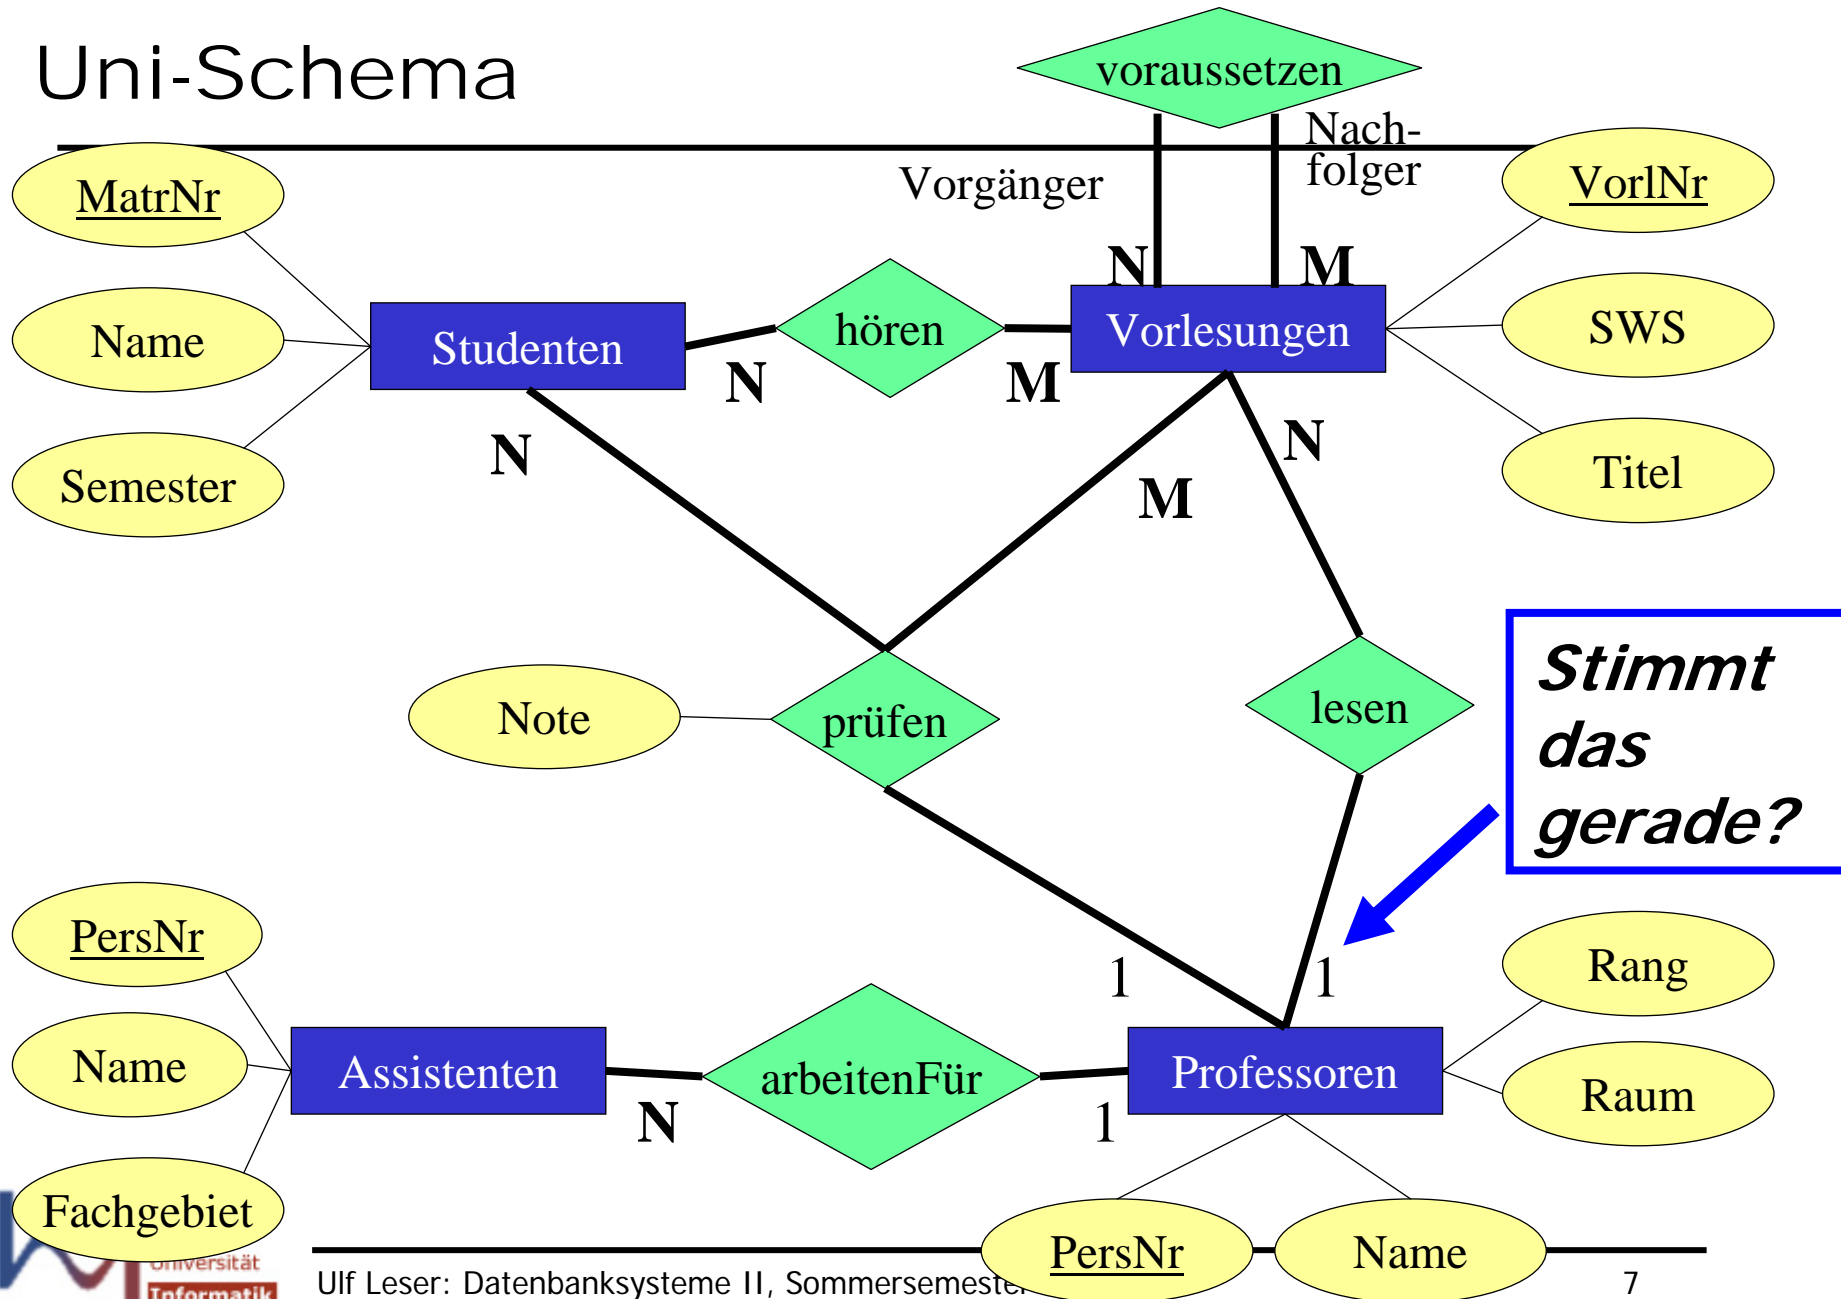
Uni-Schema

voraussetzen

Vorgänger

Nachfolger

N

M

MatrNr

Name

Semester

Studenten

hören

Vorlesungen

VorlNr

SWS

Titel

N

M

N

N

M

Note

prüfen

lesen

Stimmt das gerade?

PersNr

Name

Fachgebiet

Assistenten

arbeitenFür

Professoren

1

1

Rang

Raum

N

1

PersNr

Name

Universität Informatik

Ulf Leser: Datenbanksysteme II, Sommersemeste

7